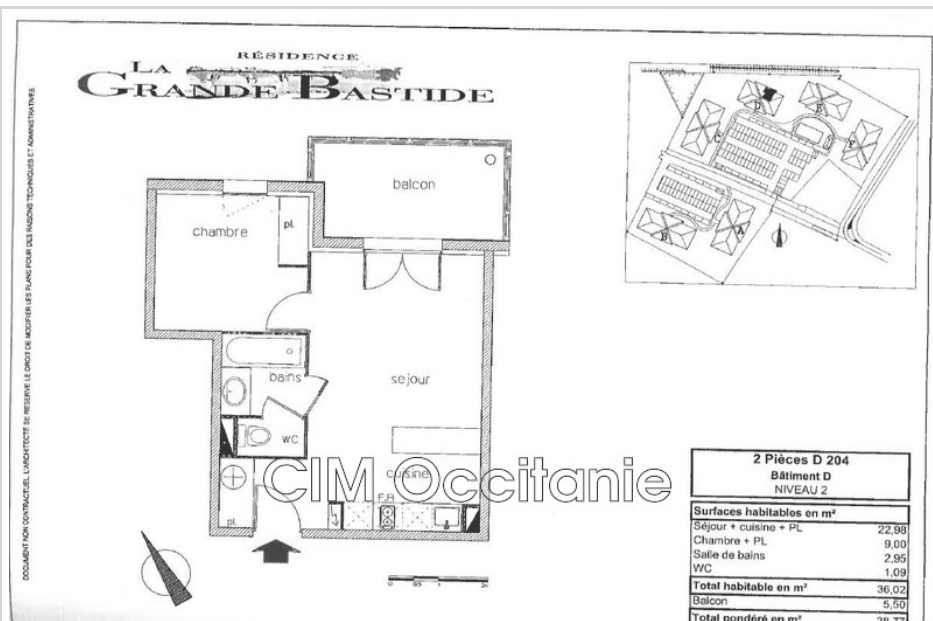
DOCUMENT NON CONTRACTUEL L'ARCHITECTE SE RESERVE LE DROIT DE MODIFIER LES PLANS POUR DES RAISONS TECHNIQUES ET ADMINISTRATIVES

RÉSIDENCE
LA GRANDE BASTIDE

balcon

chambre

PL

bains

sejour

WC

cuisine

F.R

pl

CIM Occitanie

D E C F B A

0 0.5 1 2

2 Pièces D 204
Bâtiment D
NIVEAU 2

| Surfaces habitables en m² | |
|---|---|
| Séjour + cuisine + PL | 22,98 |
| Chambre + PL | 9,00 |
| Salle de bains | 2,95 |
| WC | 1,09 |
| Total habitable en m² | 36,02 |
| Balcon | 5,50 |
| Total pondéré en m² | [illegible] |